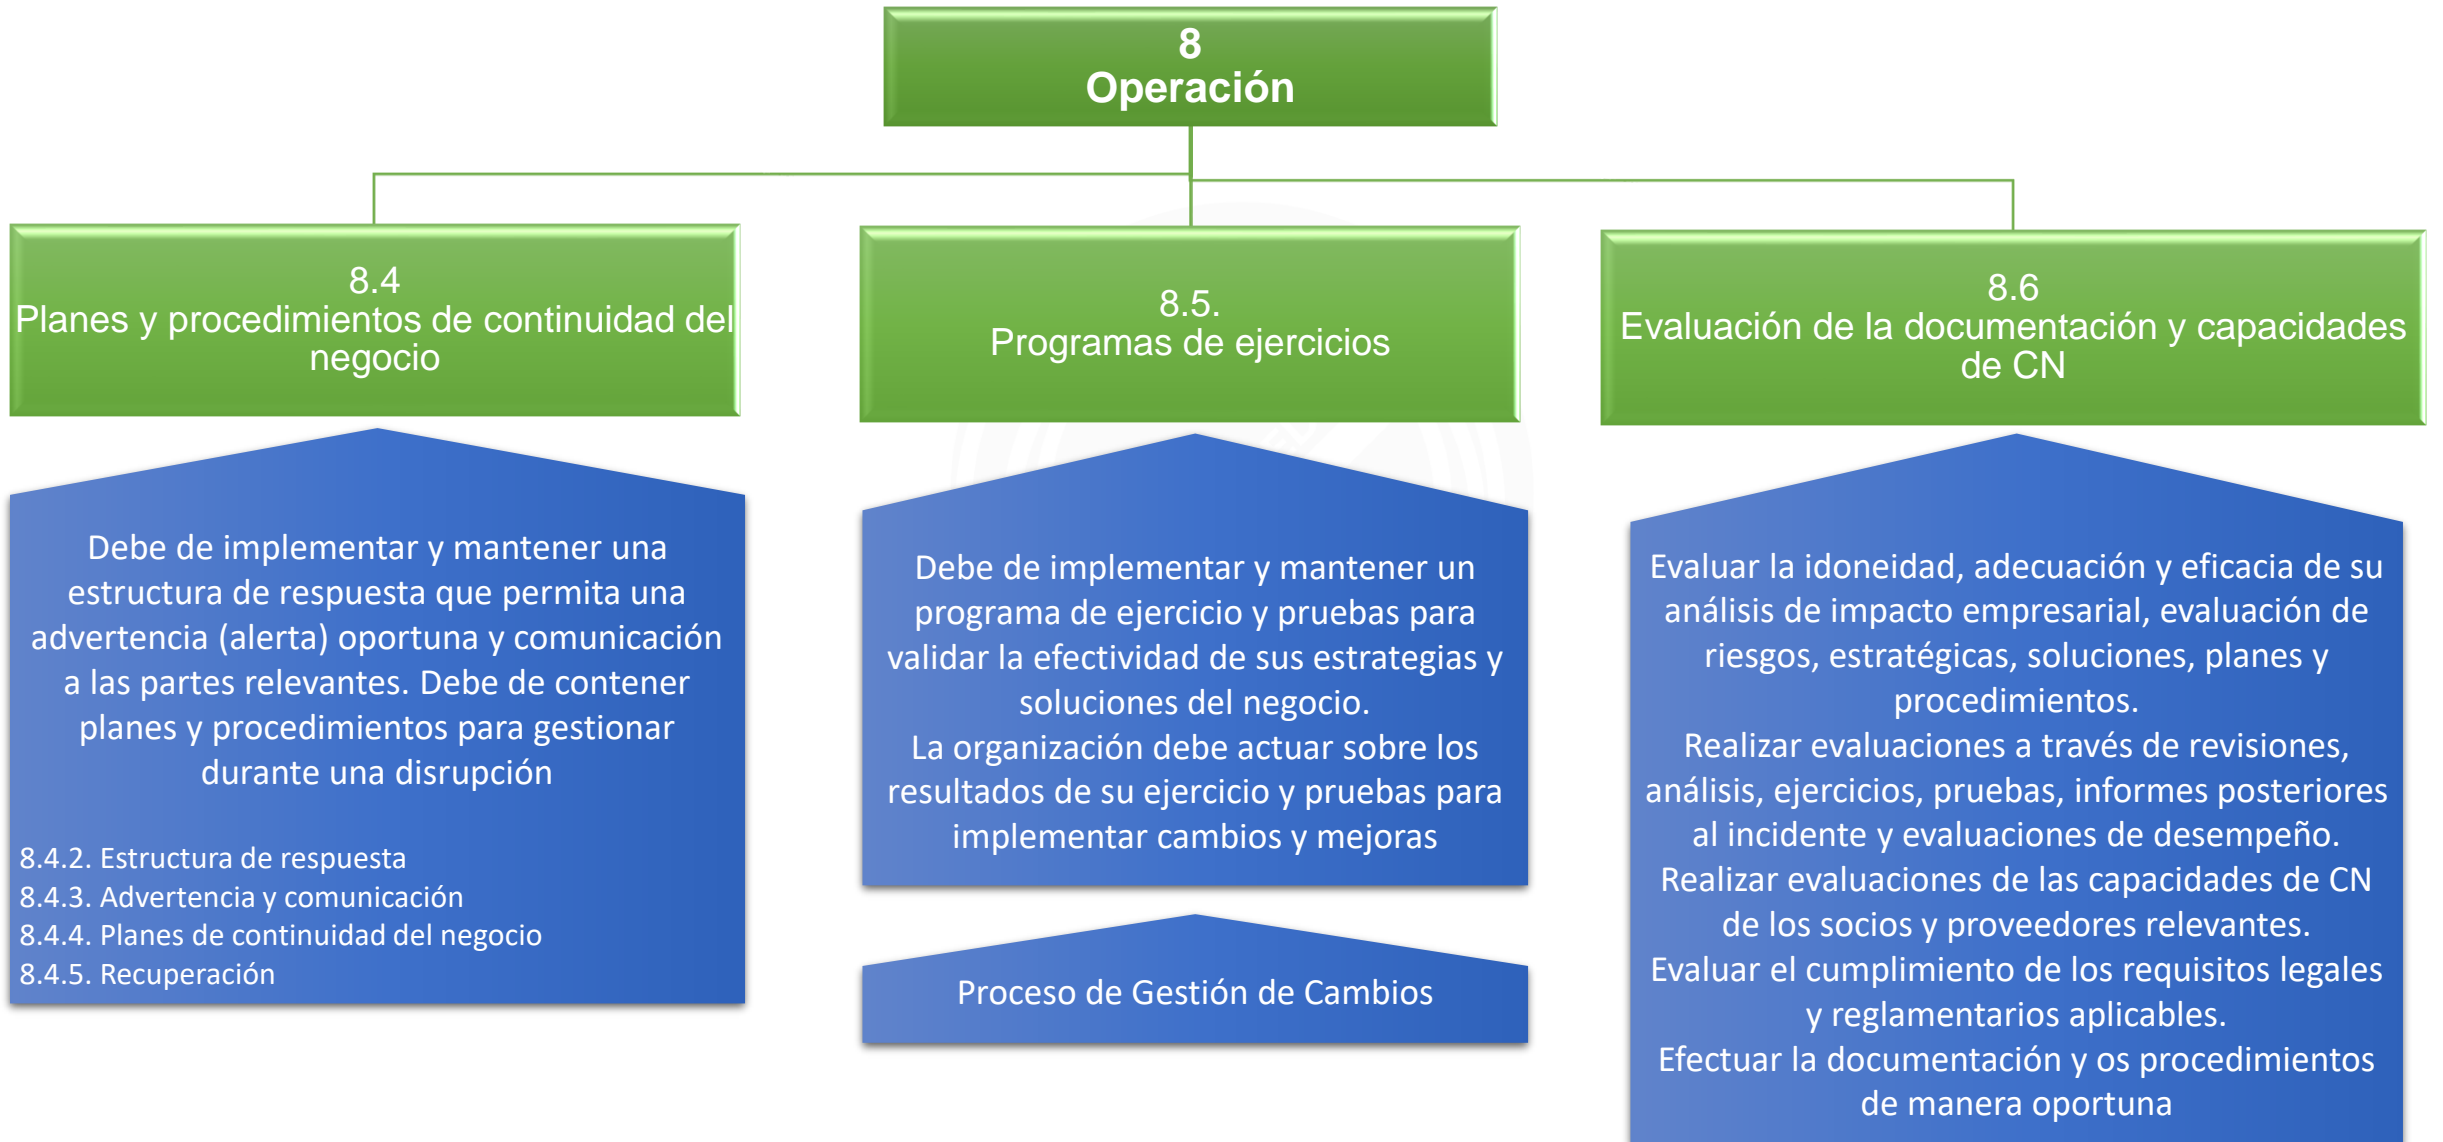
8
Operación

8.4
Planes y procedimientos de continuidad del negocio

Debe de implementar y mantener una estructura de respuesta que permita una advertencia (alerta) oportuna y comunicación a las partes relevantes. Debe de contener planes y procedimientos para gestionar durante una disrupción

8.4.2. Estructura de respuesta
8.4.3. Advertencia y comunicación
8.4.4. Planes de continuidad del negocio
8.4.5. Recuperación

8.5.
Programas de ejercicios

Debe de implementar y mantener un programa de ejercicio y pruebas para validar la efectividad de sus estrategias y soluciones del negocio.
La organización debe actuar sobre los resultados de su ejercicio y pruebas para implementar cambios y mejoras

Proceso de Gestión de Cambios

8.6
Evaluación de la documentación y capacidades de CN

Evaluar la idoneidad, adecuación y eficacia de su análisis de impacto empresarial, evaluación de riesgos, estratégicas, soluciones, planes y procedimientos.
Realizar evaluaciones a través de revisiones, análisis, ejercicios, pruebas, informes posteriores al incidente y evaluaciones de desempeño.
Realizar evaluaciones de las capacidades de CN de los socios y proveedores relevantes.
Evaluar el cumplimiento de los requisitos legales y reglamentarios aplicables.
Efectuar la documentación y os procedimientos de manera oportuna